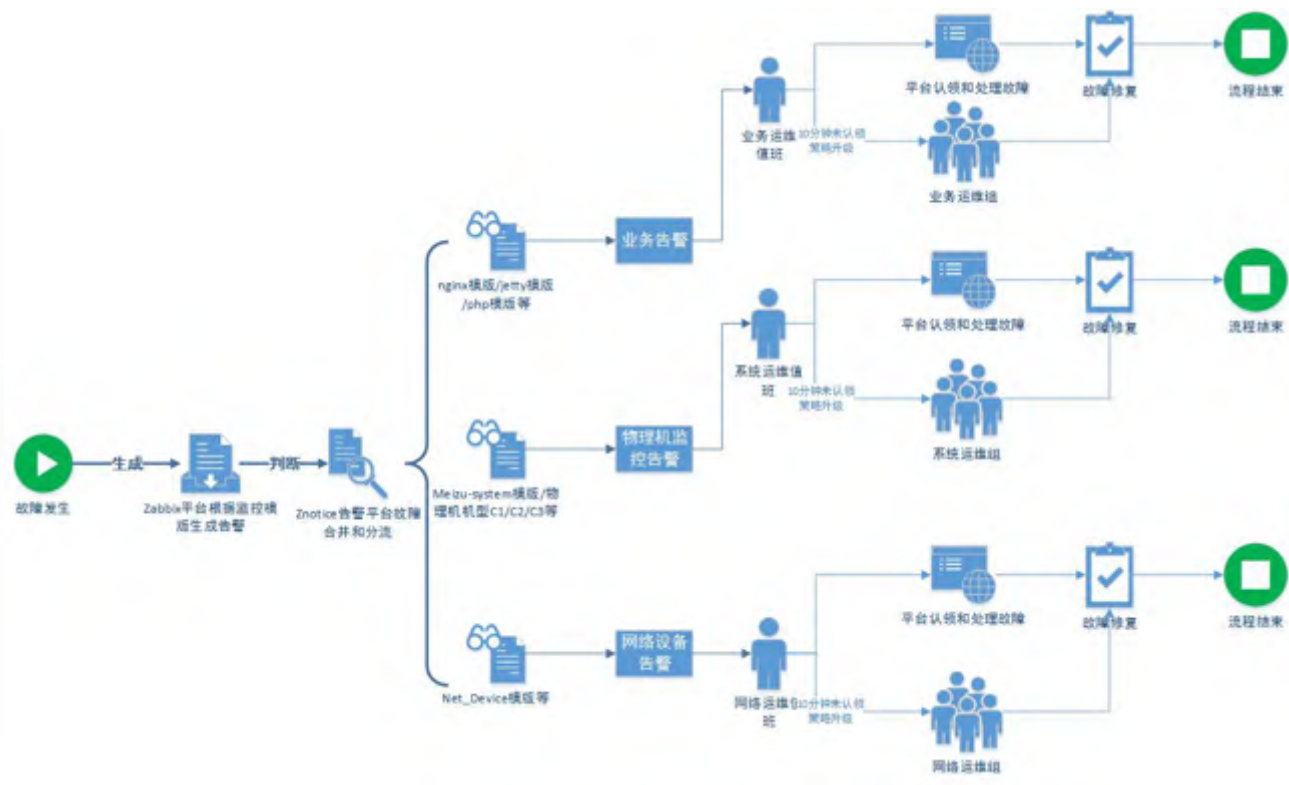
故障发生

生成

Zabbix平台根据监控模版生成告警

判断

Znotice告警平台故障合并和分流

nginx模版/jetty模版/php模版等

业务告警

业务运维值班

10分钟未认领 策略升级

平台认领和处理故障

业务运维组

故障修复

流程结束

Meizu-system模版/物理机机型C1/C2/C3等

物理机监控告警

系统运维值班

10分钟未认领 策略升级

平台认领和处理故障

系统运维组

故障修复

流程结束

Net_Device模版等

网络设备告警

网络运维值班

10分钟未认领 策略升级

平台认领和处理故障

网络运维组

故障修复

流程结束